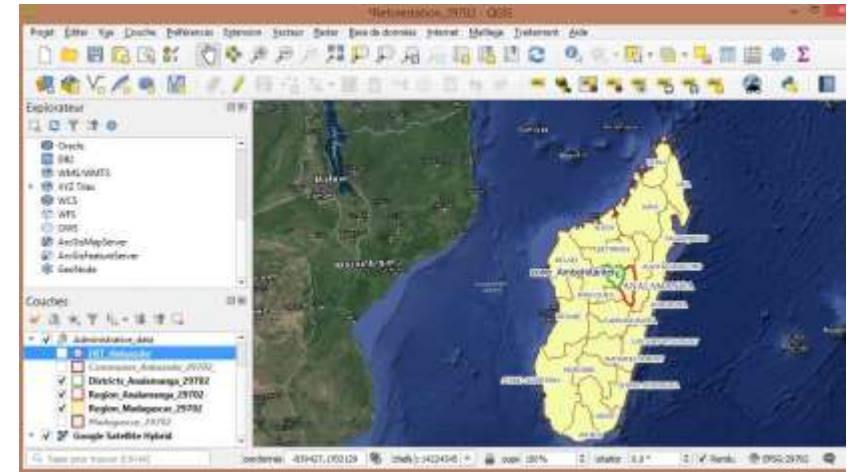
*Reboisement_29702 - QGIS

Projet Éditer Vue Couche Préférences Extension Vecteur Raster Base de données Internet Maillage Traitement Aide

Explorateur

Oracle
DB2
WMS/WMTS
XYZ Tiles
WCS
WFS
OWS
ArcGisMapServer
ArcGisFeatureServer
GeoNode

Couches

Administrative_data
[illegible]_Ambohidratrimo
Communes_Ambohidratrimo_29702
Districts_Analamanga_29702
Region_Analamanga_29702
Region_Madagascar_29702
Madagascar_29702
Google Satellite Hybrid

Ambohidratrimo
ANALAMANGA

Taper pour trouver (Ctrl+K)
Coordonnée -459427,2950128 Échelle 1:14224548 Loupe 100% Rotation 0,0° Rendu EPSG:29702